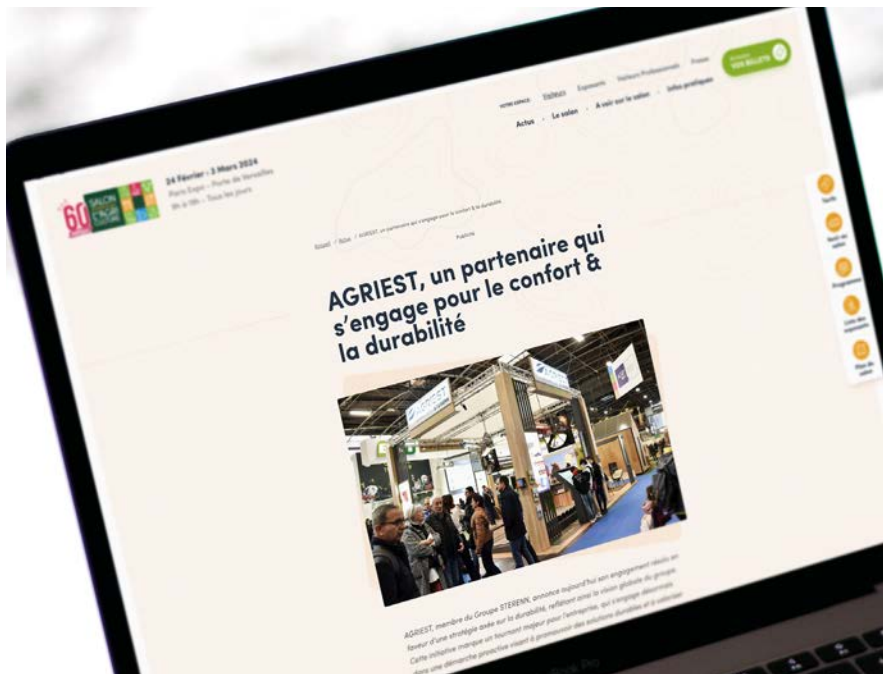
60 SALON AGRICULTURE

24 Février - 3 Mars 2024
Paris Expo - Porte de Versailles
9h à 19h - Tous les jours

VOTRE ESPACE : Visiteurs Exposants Visiteurs Professionnels Presse

VOS BILLETS

Actus · Le salon · À voir sur le salon · Infos pratiques

Tarifs

Horaires du salon

Programme

Liste des exposants

Plan du salon

Accueil / Actus / AGRIEST, un partenaire qui s'engage pour le confort & la durabilité

Publicité

AGRIEST, un partenaire qui s'engage pour le confort & la durabilité

AGRIEST

AGRIEST, membre du Groupe STERENN, annonce aujourd'hui son engagement résolu en faveur d'une stratégie axée sur la durabilité, reflétant ainsi la vision globale du groupe. Cette initiative marque un tournant majeur pour l'entreprise, qui s'engage désormais dans une démarche proactive visant à promouvoir des solutions durables et à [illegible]

MacBook Pro